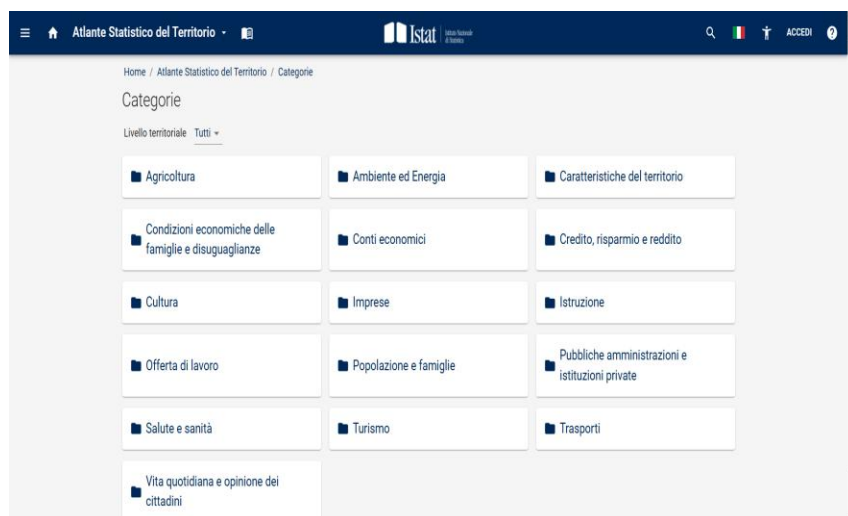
Atlante Statistico del Territorio

Istat Istituto Nazionale di Statistica

ACCEDI

Home / Atlante Statistico del Territorio / Categorie

Categorie

Livello territoriale Tutti

Agricoltura

Ambiente ed Energia

Caratteristiche del territorio

Condizioni economiche delle famiglie e disuguaglianze

Conti economici

Credito, risparmio e reddito

Cultura

Imprese

Istruzione

Offerta di lavoro

Popolazione e famiglie

Pubbliche amministrazioni e istituzioni private

Salute e sanità

Turismo

Trasporti

Vita quotidiana e opinione dei cittadini